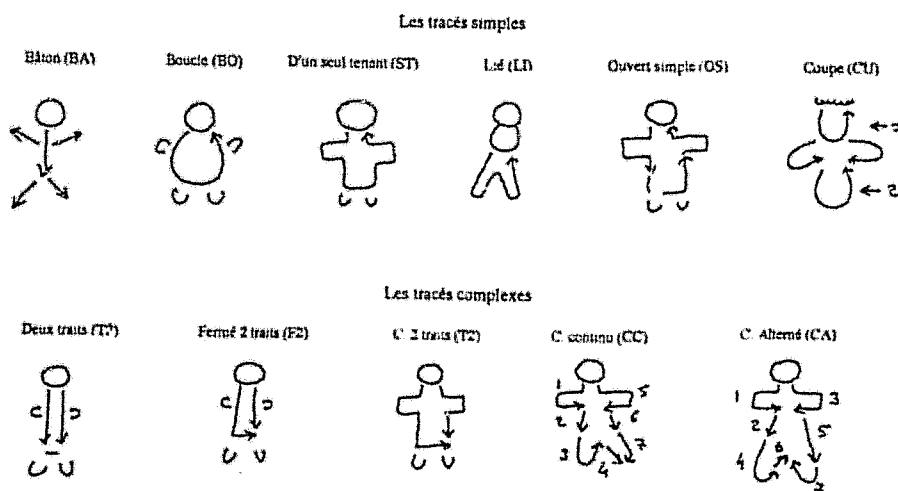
Les tracés simples

Bâton (BA)

Boucle (BO)

D'un seul tenant (ST)

Lié (LI)

Ouvert simple (OS)

Coupe (CU)

1

2

Les tracés complexes

Deux traits (T?)

Fermé 2 traits (F2)

C. 2 traits (T2)

C. continu (CC)

C. Alterné (CA)

1 5 2 6 3 4 7

1 3 2 5 4 6 7